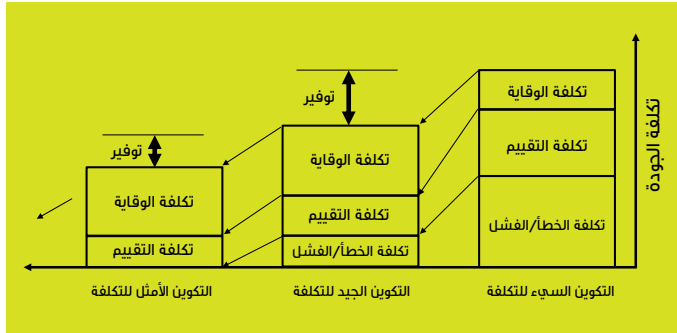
تكلفة الجودة

تكلفة الوقاية
تكلفة التقييم
تكلفة الخطأ/الفشل
التكوين السيء للتكلفة

توفير
تكلفة الوقاية
تكلفة التقييم
تكلفة الخطأ/الفشل
التكوين الجيد للتكلفة

توفير
تكلفة الوقاية
تكلفة التقييم
التكوين الأمثل للتكلفة